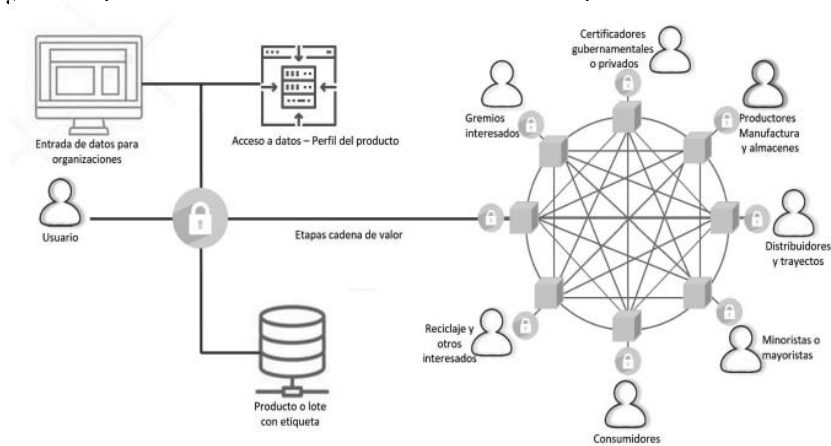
Entrada de datos para organizaciones

Acceso a datos – Perfil del producto

Usuario

Etapas cadena de valor

Producto o lote con etiqueta

Certificadores gubernamentales o privados

Gremios interesados

Productores Manufactura y almacenes

Distribuidores y trayectos

Minoristas o mayoristas

Consumidores

Reciclaje y otros interesados